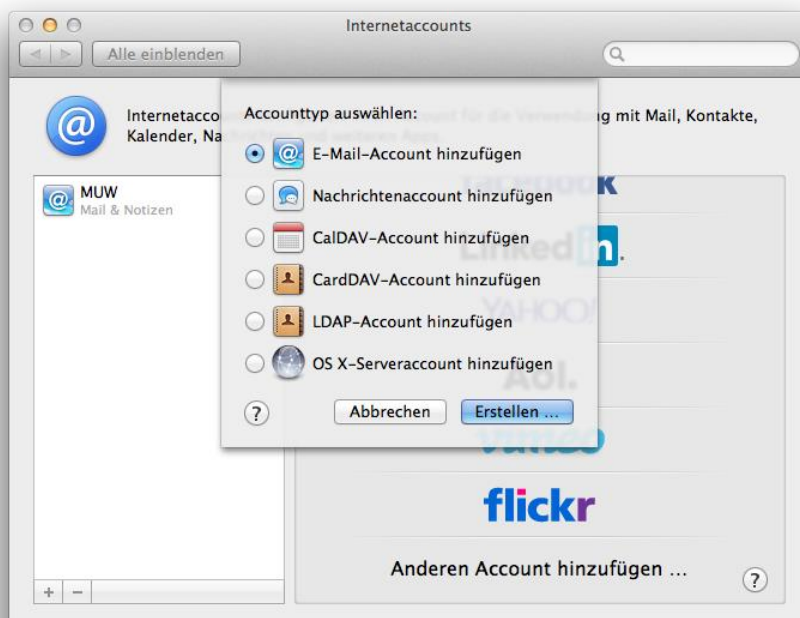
Internetaccounts

Alle einblenden

Internetaccou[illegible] g mit Mail, Kontakte, Kalender, Na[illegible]

MUW
Mail & Notizen

Accounttyp auswählen:

E-Mail-Account hinzufügen

Nachrichtenaccount hinzufügen

CalDAV-Account hinzufügen

CardDAV-Account hinzufügen

LDAP-Account hinzufügen

OS X-Serveraccount hinzufügen

?

Abbrechen

Erstellen …

Linked in.

YAHOO!

Aol.

vimeo

flickr

Anderen Account hinzufügen …

?

+ −